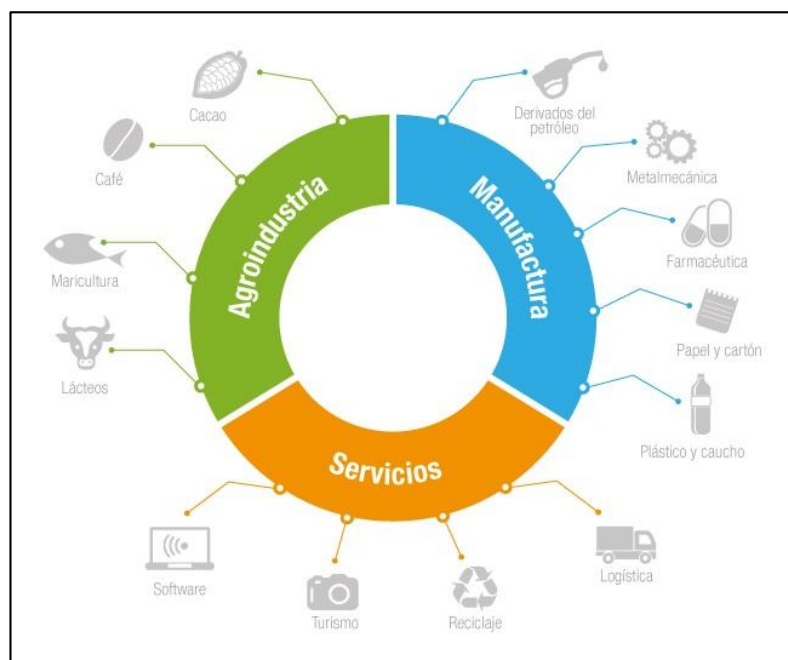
Agroindustria

Cacao

Café

Maricultura

Lácteos

Manufactura

Derivados del petróleo

Metalmecánica

Farmacéutica

Papel y cartón

Plástico y caucho

Servicios

Software

Turismo

Reciclaje

Logística